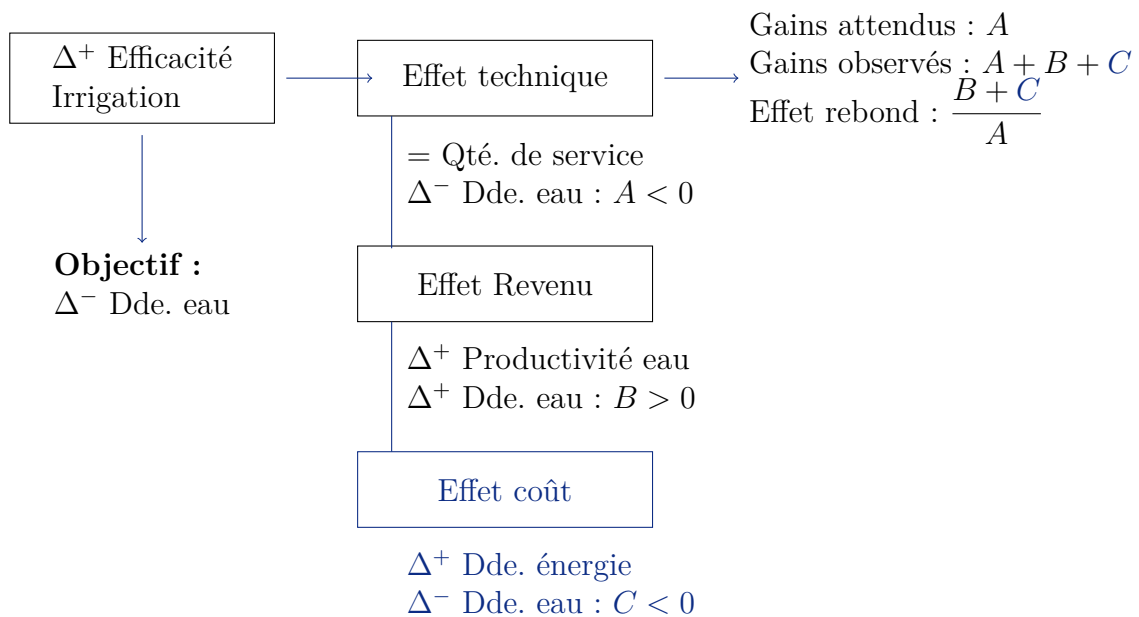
$\Delta^+$ Efficacité Irrigation

Effet technique

Gains attendus : $A$
Gains observés : $A + B + C$
Effet rebond : $\frac{B + C}{A}$

$=$ Qté. de service
$\Delta^-$ Dde. eau : $A < 0$

Objectif :
$\Delta^-$ Dde. eau

Effet Revenu

$\Delta^+$ Productivité eau
$\Delta^+$ Dde. eau : $B > 0$

Effet coût

$\Delta^+$ Dde. énergie
$\Delta^-$ Dde. eau : $C < 0$